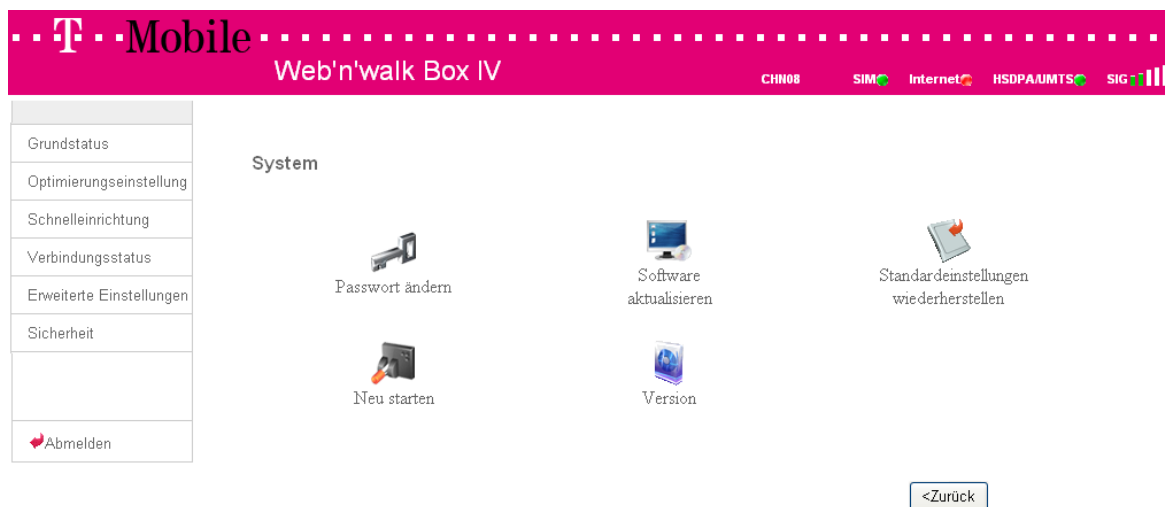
··T··Mobile·

Web'n'walk Box IV

CHN08 SIM Internet HSDPA/UMTS SIG

Grundstatus
Optimierungseinstellung
Schnelleinrichtung
Verbindungsstatus
Erweiterte Einstellungen
Sicherheit

Abmelden

System

Passwort ändern

Software aktualisieren

Standardeinstellungen wiederherstellen

Neu starten

Version

<Zurück